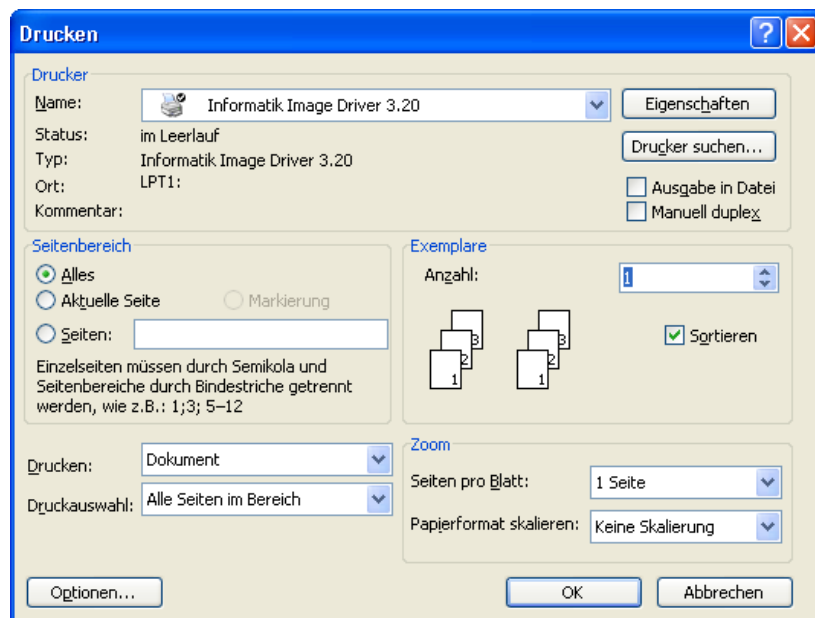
Drucken

?

Drucker

Name: Informatik Image Driver 3.20

Eigenschaften

Status: im Leerlauf

Typ: Informatik Image Driver 3.20

Ort: LPT1:

Kommentar:

Drucker suchen...

Ausgabe in Datei

Manuell duplex

Seitenbereich

Alles

Aktuelle Seite

Markierung

Seiten:

Einzelseiten müssen durch Semikola und Seitenbereiche durch Bindestriche getrennt werden, wie z.B.: 1;3; 5–12

Exemplare

Anzahl: 1

3 2 1 3 2 1

Sortieren

Drucken: Dokument

Druckauswahl: Alle Seiten im Bereich

Zoom

Seiten pro Blatt: 1 Seite

Papierformat skalieren: Keine Skalierung

Optionen...

OK

Abbrechen